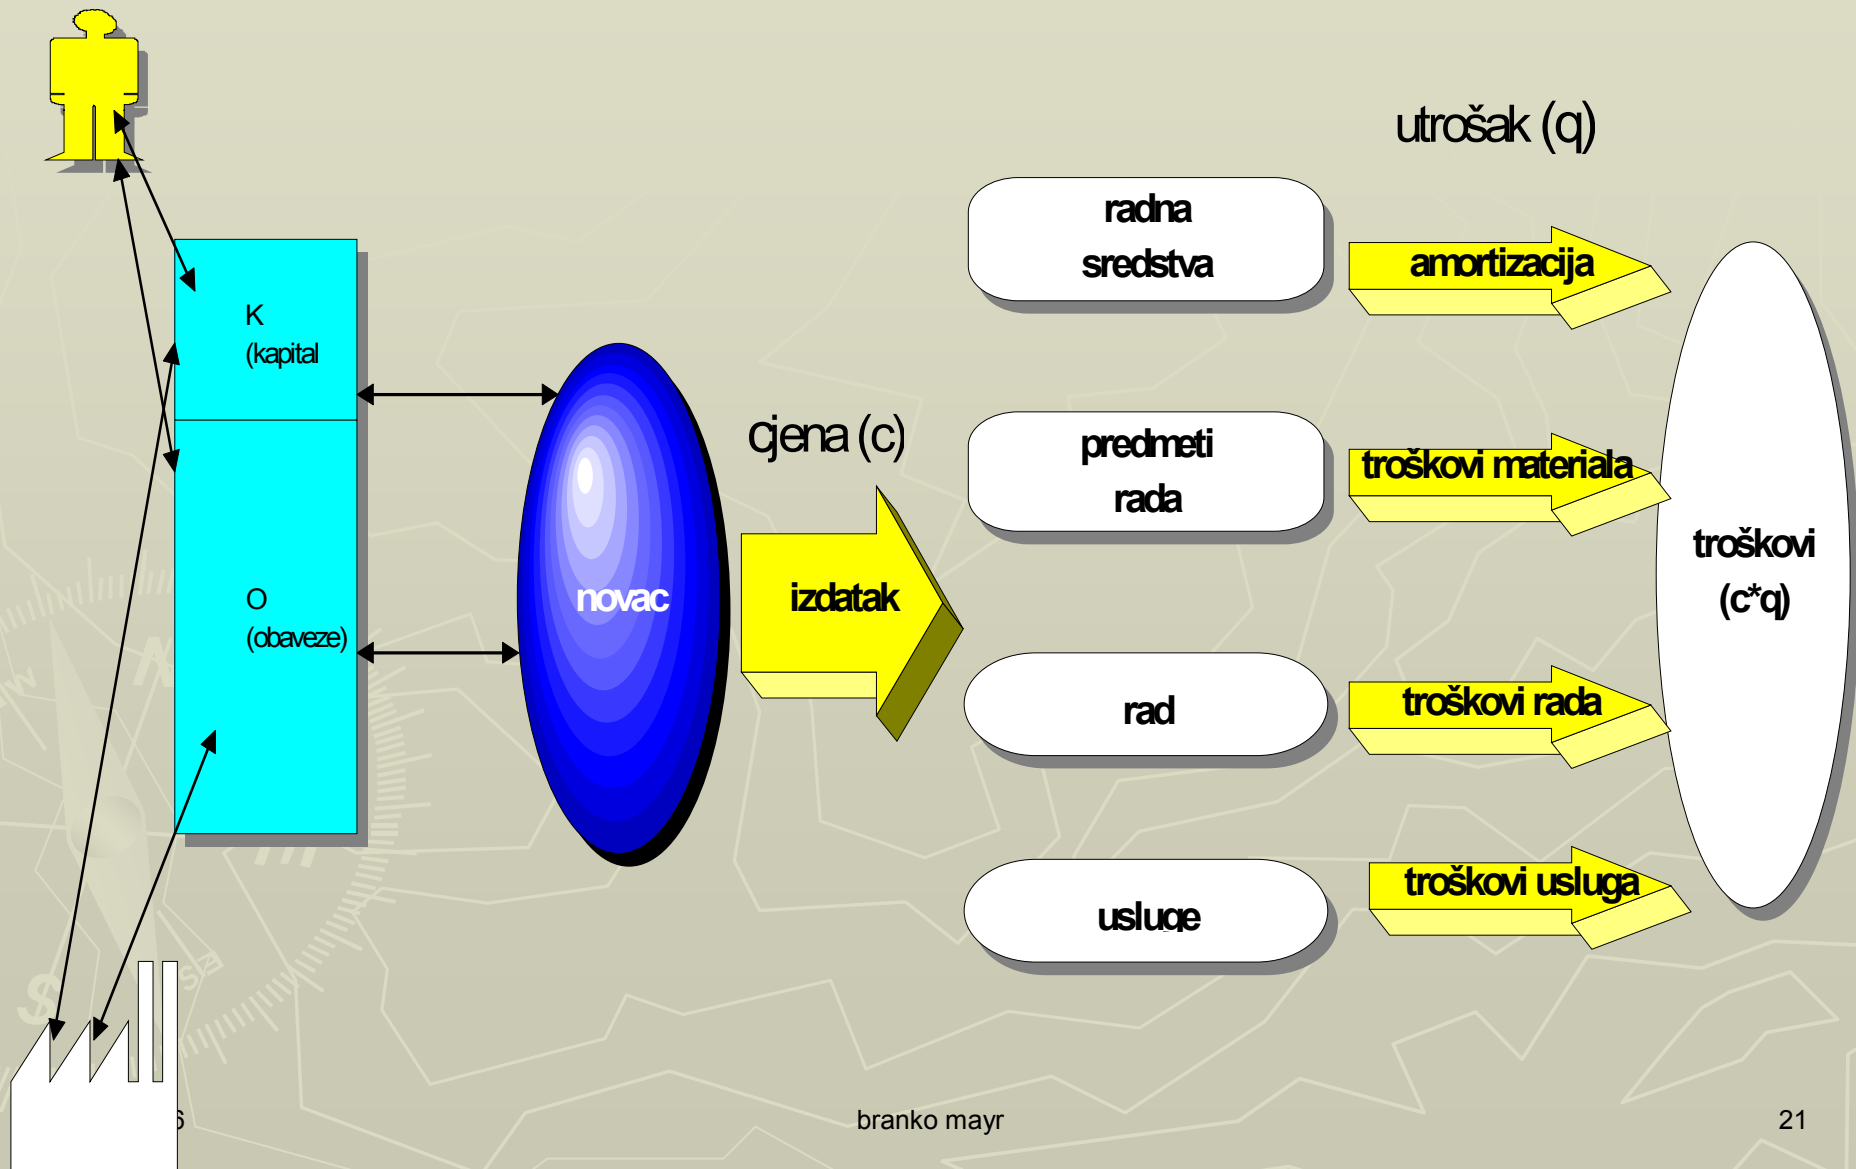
utrošak (q)

K
(kapital

O
(obaveze)

novac

cjena (c)

izdatak

radna sredstva

amortizacija

predmeti rada

troškovi materiala

rad

troškovi rada

usluge

troškovi usluga

troškovi
(c*q)

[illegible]6

branko mayr

21